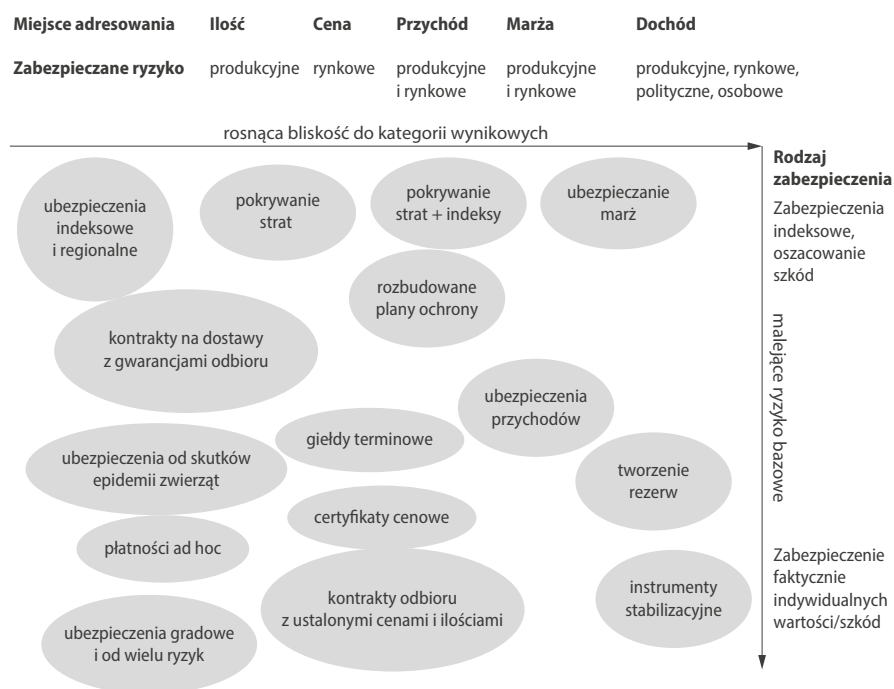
| Miejsce adresowania | Ilość | Cena | Przychód | Marża | Dochód |
|---|---|---|---|---|---|
| Zabezpieczane ryzyko | produkcyjne | rynkowe | produkcyjne i rynkowe | produkcyjne i rynkowe | produkcyjne, rynkowe, polityczne, osobowe |

rosnąca bliskość do kategorii wynikowych

Rodzaj zabezpieczenia

Zabezpieczenia indeksowe, oszacowanie szkód

malejące ryzyko bazowe

Zabezpieczenie faktycznie indywidualnych wartości/szkód

ubezpieczenia indeksowe i regionalne

pokrywanie strat

pokrywanie strat + indeksy

ubezpieczanie marż

rozbudowane plany ochrony

kontrakty na dostawy z gwarancjami odbioru

ubezpieczenia przychodów

giełdy terminowe

ubezpieczenia od skutków epidemii zwierząt

tworzenie rezerw

certyfikaty cenowe

płatności ad hoc

kontrakty odbioru z ustalonymi cenami i ilościami

instrumenty stabilizacyjne

ubezpieczenia gradowe i od wielu ryzyk